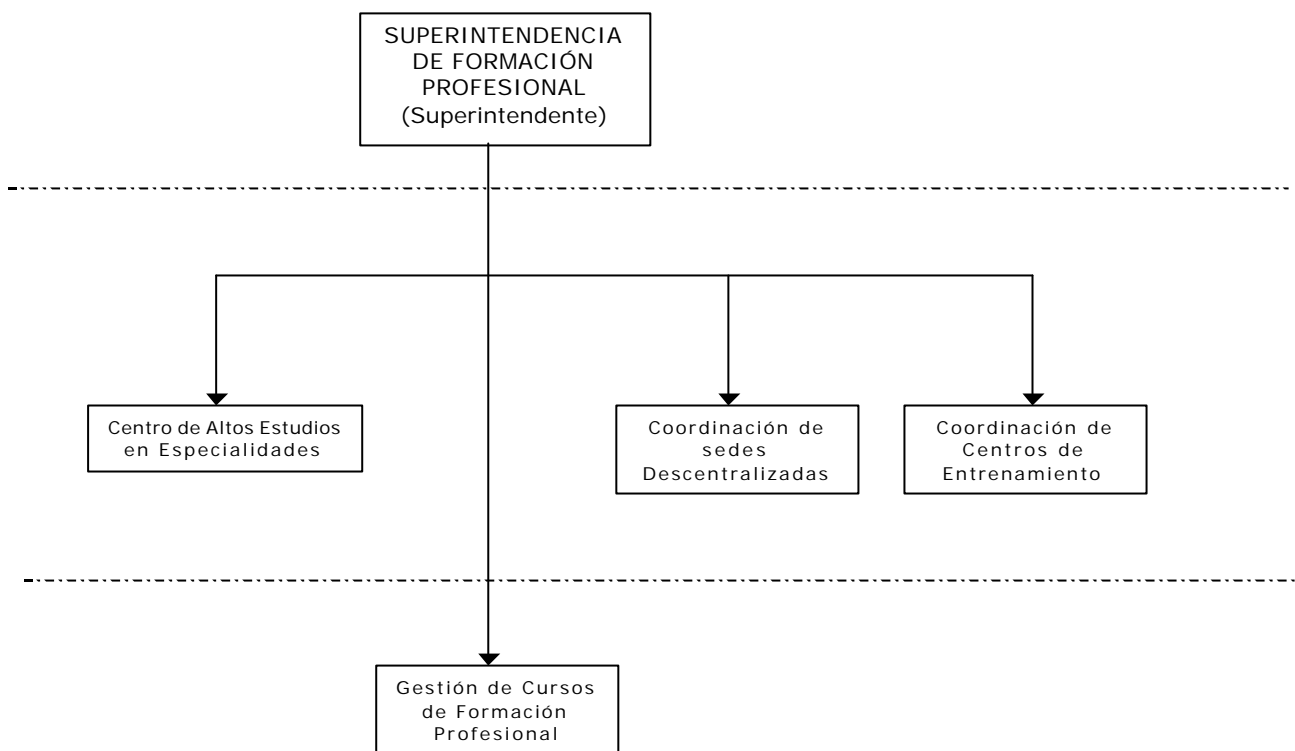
SUPERINTENDENCIA DE FORMACIÓN PROFESIONAL (Superintendente)

Centro de Altos Estudios en Especialidades

Coordinación de sedes Descentralizadas

Coordinación de Centros de Entrenamiento

Gestión de Cursos de Formación Profesional